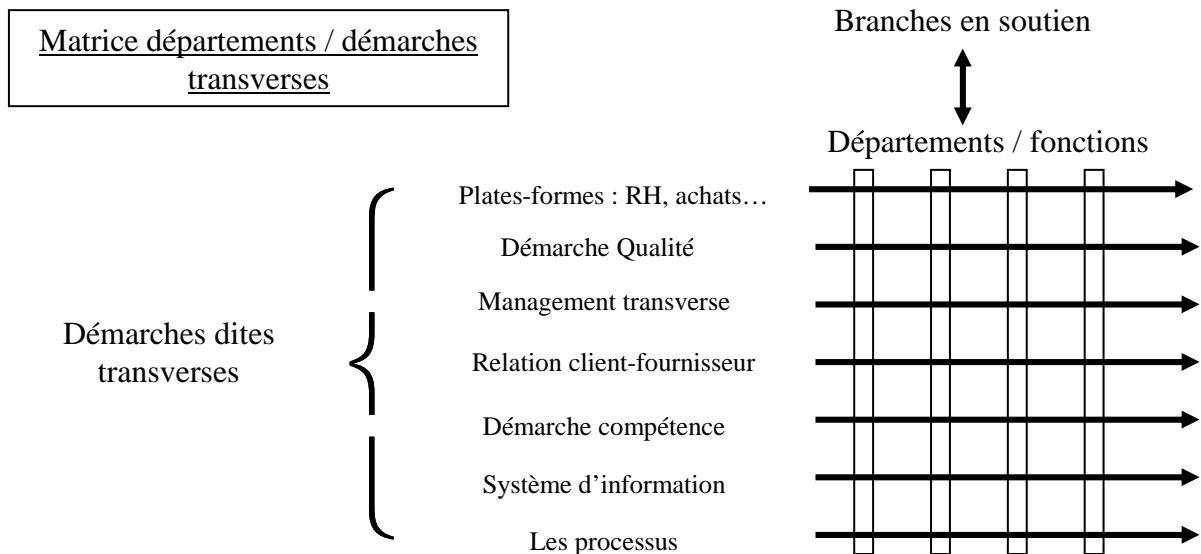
Matrice départements / démarches transverses

Branches en soutien

Départements / fonctions

Démarches dites transverses

Plates-formes : RH, achats…

Démarche Qualité

Management transverse

Relation client-fournisseur

Démarche compétence

Système d'information

Les processus